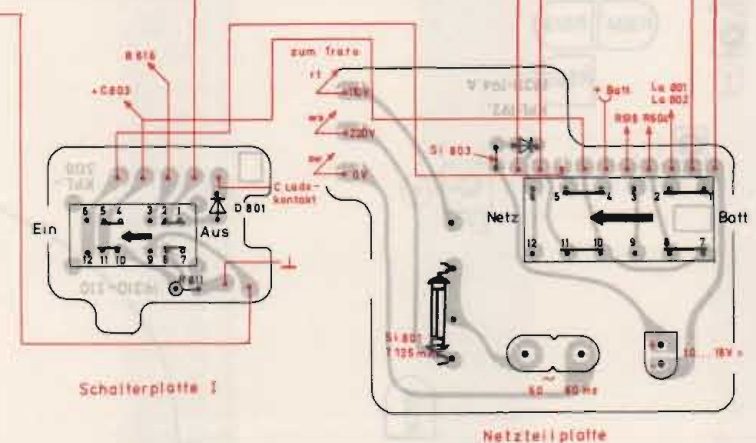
R 818

+C803

zum Trafo

rt

+110V

ws

+220V

sw

0V

C Lade-kontakt

Si 803

+ Batt

R918

R604

La 801

La 802

6 5 4 3 2 1

12 11 10 9 8 7

Ein

Aus

D 801

R 811

Netz

Batt

5 4 3 2

12 11 10 9 8 7

Si 801

T 125 mA

50 ... 60 Hz

10 ... 18V

Schalterplatte I

Netzteilplatte